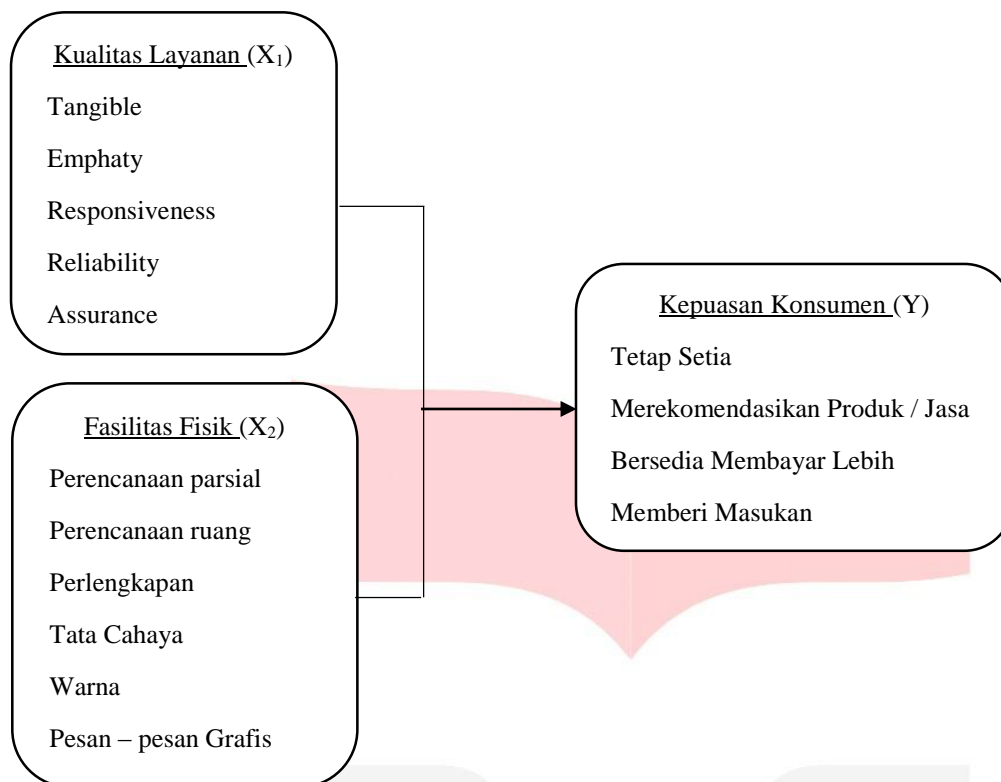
Kualitas Layanan ($X_1$)
Tangible
Emphaty
Responsiveness
Reliability
Assurance

Fasilitas Fisik ($X_2$)
Perencanaan parsial
Perencanaan ruang
Perlengkapan
Tata Cahaya
Warna
Pesan – pesan Grafis

Kepuasan Konsumen (Y)
Tetap Setia
Merekomendasikan Produk / Jasa
Bersedia Membayar Lebih
Memberi Masukan